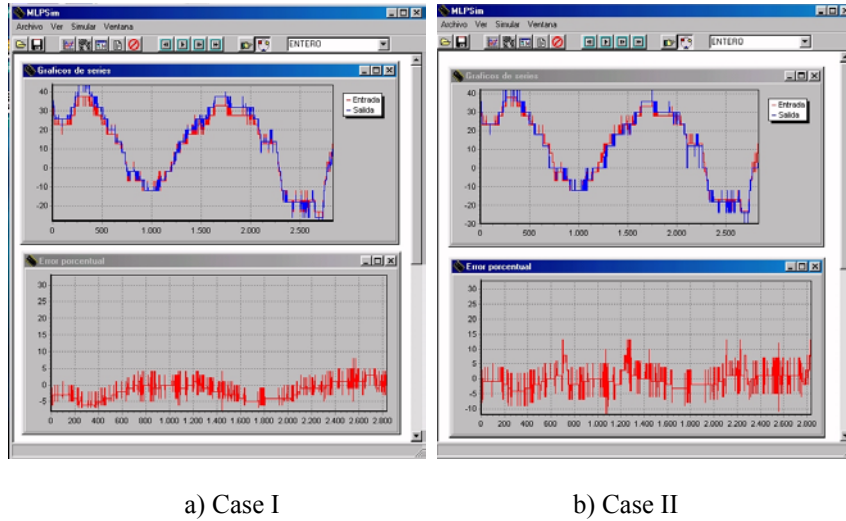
MLPSim
Archivo Ver Simular Ventana
ENTERO
Graficos de series
Entrada
Salida
40
30
20
10
0
-10
-20
0 500 1.000 1.500 2.000 2.500
Error porcentual
30
25
20
15
10
5
0
-5
-10
0 200 400 600 800 1.000 1.200 1.400 1.600 1.800 2.000 2.200 2.400 2.600 2.800

a) Case I

MLPSim
Archivo Ver Simular Ventana
ENTERO
Graficos de series
Entrada
Salida
40
30
20
10
0
-10
-20
-30
0 500 1.000 1.500 2.000 2.500
Error porcentual
30
25
20
15
10
5
0
-5
-10
0 200 400 600 800 1.000 1.200 1.400 1.600 1.800 2.000 2.200 2.400 2.600 2.800

b) Case II